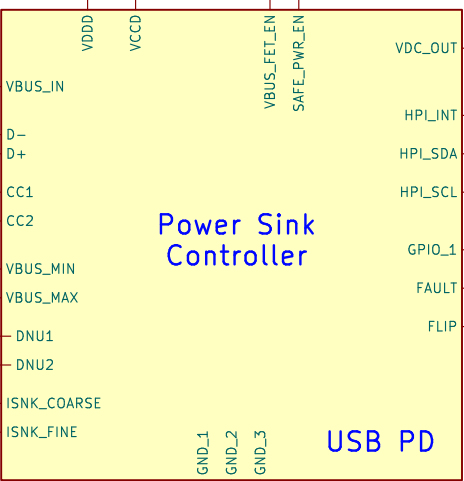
VDDD
VCCD
VBUS_FET_EN
SAFE_PWR_EN

VBUS_IN

D−
D+

CC1

CC2

Power Sink
Controller

VBUS_MIN

VBUS_MAX

DNU1

DNU2

ISNK_COARSE

ISNK_FINE

VDC_OUT

HPI_INT

HPI_SDA

HPI_SCL

GPIO_1

FAULT

FLIP

GND_1
GND_2
GND_3

USB PD